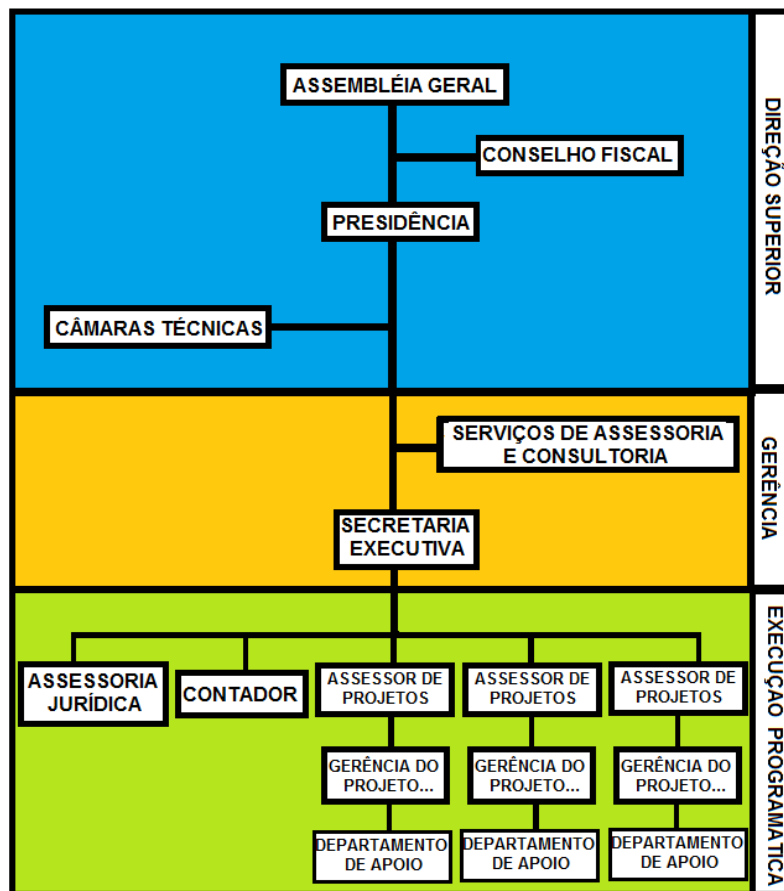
ASSEMBLÉIA GERAL

CONSELHO FISCAL

PRESIDÊNCIA

CÂMARAS TÉCNICAS

DIREÇÃO SUPERIOR

SERVIÇOS DE ASSESSORIA E CONSULTORIA

SECRETARIA EXECUTIVA

GERÊNCIA

ASSESSORIA JURÍDICA

CONTADOR

ASSESSOR DE PROJETOS

ASSESSOR DE PROJETOS

ASSESSOR DE PROJETOS

GERÊNCIA DO PROJETO...

GERÊNCIA DO PROJETO...

GERÊNCIA DO PROJETO...

DEPARTAMENTO DE APOIO

DEPARTAMENTO DE APOIO

DEPARTAMENTO DE APOIO

EXECUÇÃO PROGRAMÁTICA